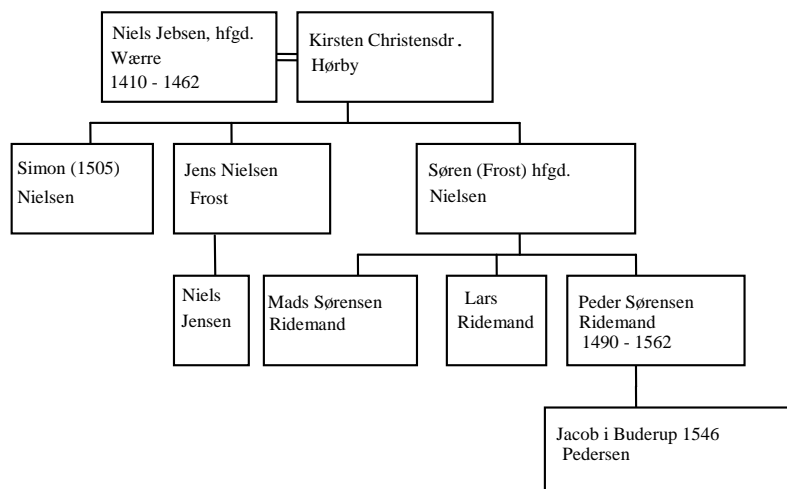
Niels Jebsen, hfgd.
Wærre
1410 - 1462

Kirsten Christensdr.
Hørby

Simon (1505)
Nielsen

Jens Nielsen
Frost

Søren (Frost) hfgd.
Nielsen

Niels
Jensen

Mads Sørensen
Ridemand

Lars
Ridemand

Peder Sørensen
Ridemand
1490 - 1562

Jacob i Buderup 1546
Pedersen